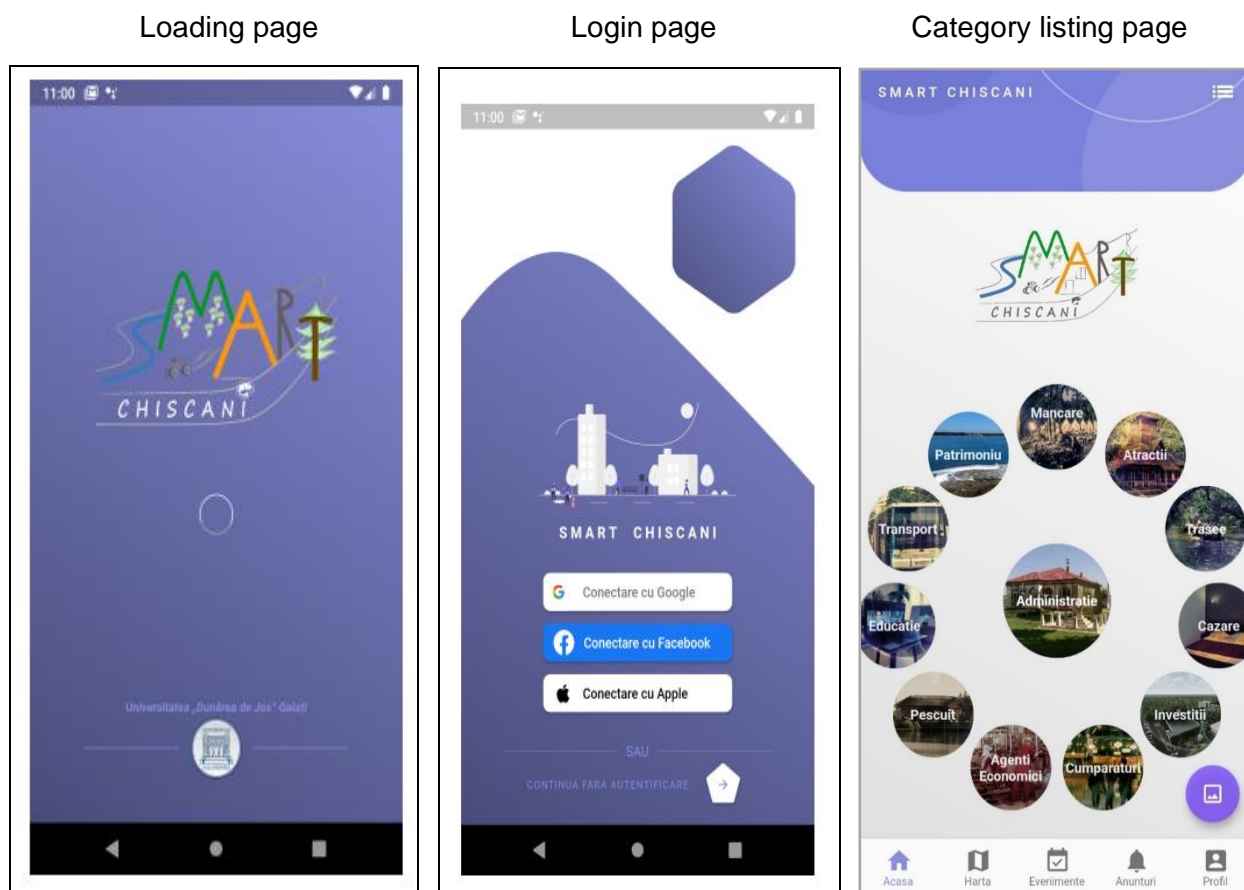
Loading page

11:00

SMART
CHISCANI

Universitatea „Dunărea de Jos" Galați

Login page

11:00

SMART CHISCANI

Conectare cu Google

Conectare cu Facebook

Conectare cu Apple

SAU

CONTINUA FARA AUTENTIFICARE

Category listing page

SMART CHISCANI

SMART
CHISCANI

Mancare
Patrimoniu
Atractii
Transport
Trasee
Administratie
Educatie
Cazare
Pescuit
Investitii
Agenti Economici
Cumparaturi

Acasa
Harta
Evenimente
Anunturi
Profil